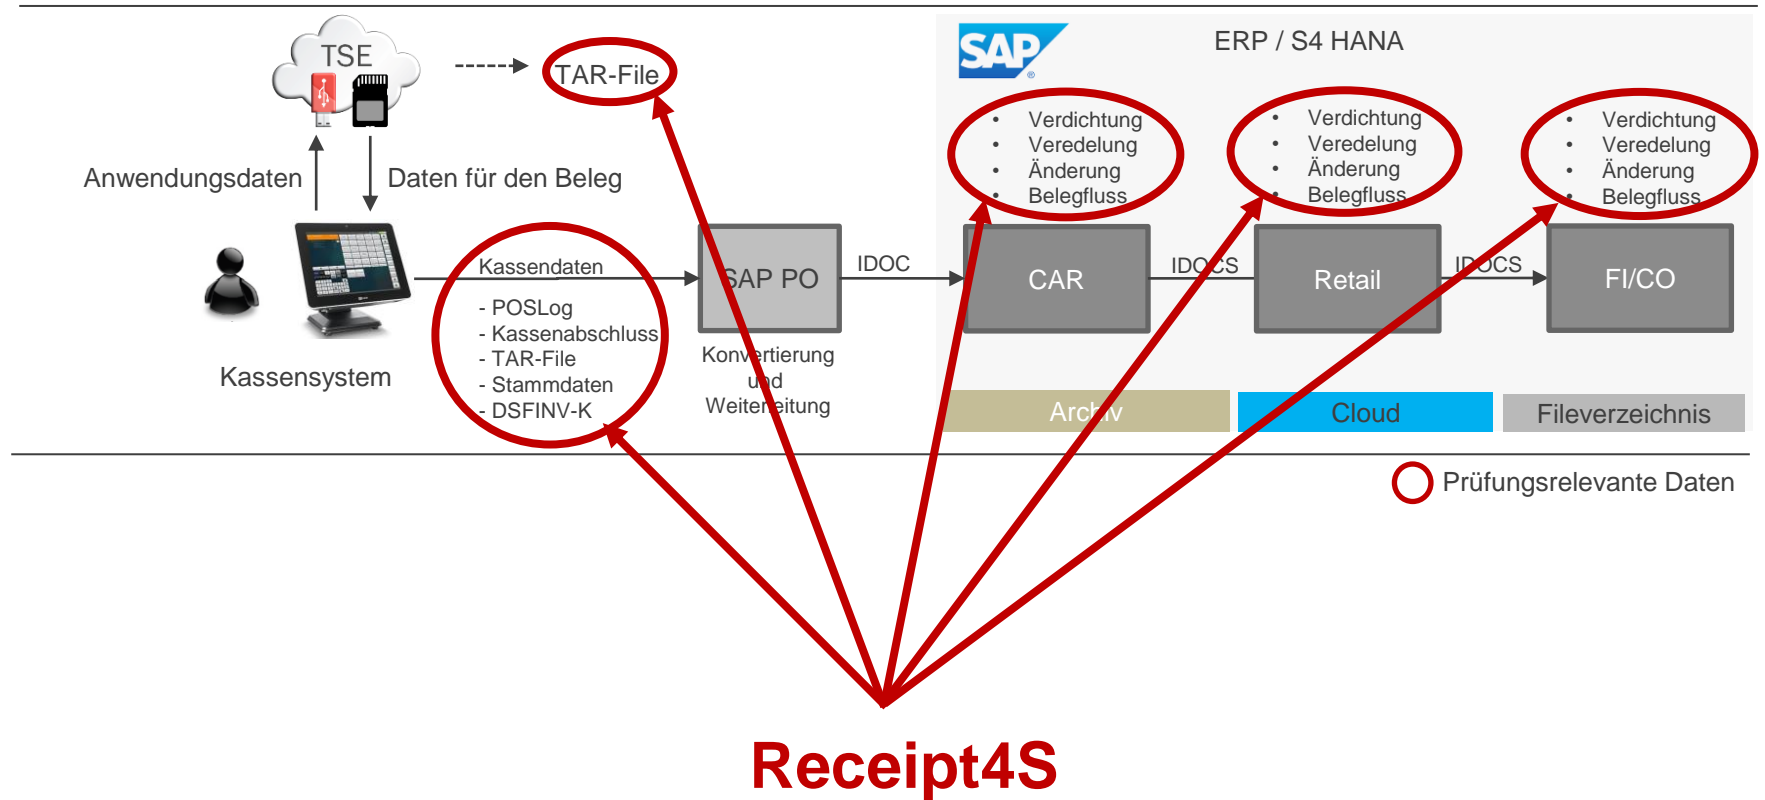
TSE

TAR-File

SAP

ERP / S4 HANA

Anwendungsdaten

Daten für den Beleg

- Verdichtung
- Veredelung
- Änderung
- Belegfluss

- Verdichtung
- Veredelung
- Änderung
- Belegfluss

- Verdichtung
- Veredelung
- Änderung
- Belegfluss

Kassendaten

- POSLog
- Kassenabschluss
- TAR-File
- Stammdaten
- DSFINV-K

SAP PO

IDOC

CAR

IDOCS

Retail

IDOCS

FI/CO

Kassensystem

Konvertierung und Weiterleitung

Archiv

Cloud

Fileverzeichnis

Prüfungsrelevante Daten

Receipt4S